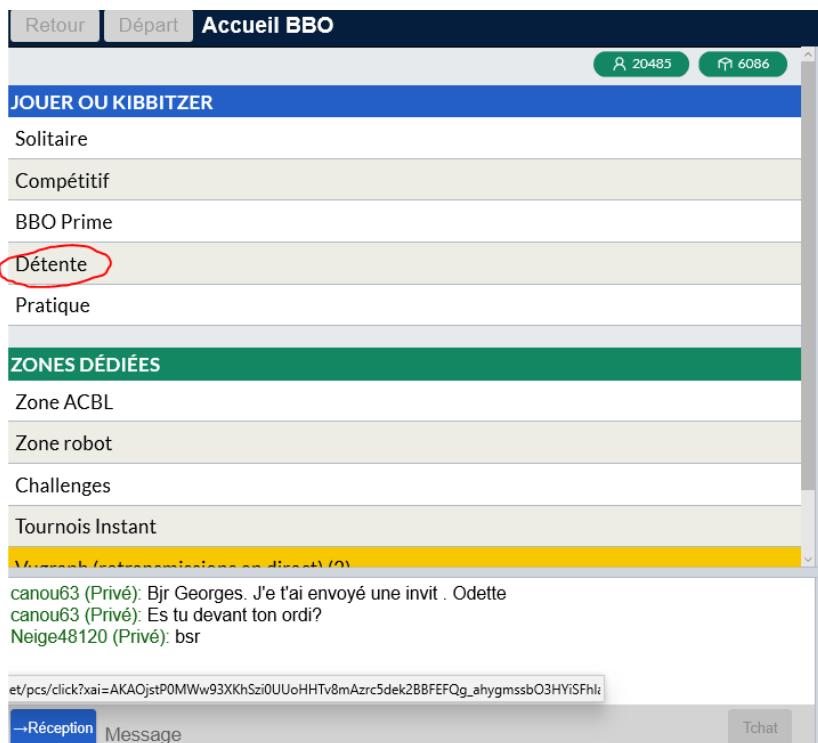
Retour Départ Accueil BBO

20485 6086

JOUER OU KIBBITZER

Solitaire

Compétitif

BBO Prime

Détente

Pratique

ZONES DÉDIÉES

Zone ACBL

Zone robot

Challenges

Tournois Instant

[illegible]

canou63 (Privé): Bjr Georges. J'e t'ai envoyé une invit . Odette
canou63 (Privé): Es tu devant ton ordi?
Neige48120 (Privé): bsr

et/pcs/click?xai=AKAOjstP0MWw93XKhSzi0UUoHHTv8mAzrc5dek2BBFEFQg_ahygmssbO3HYiSFhl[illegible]

→Réception Message Tchat